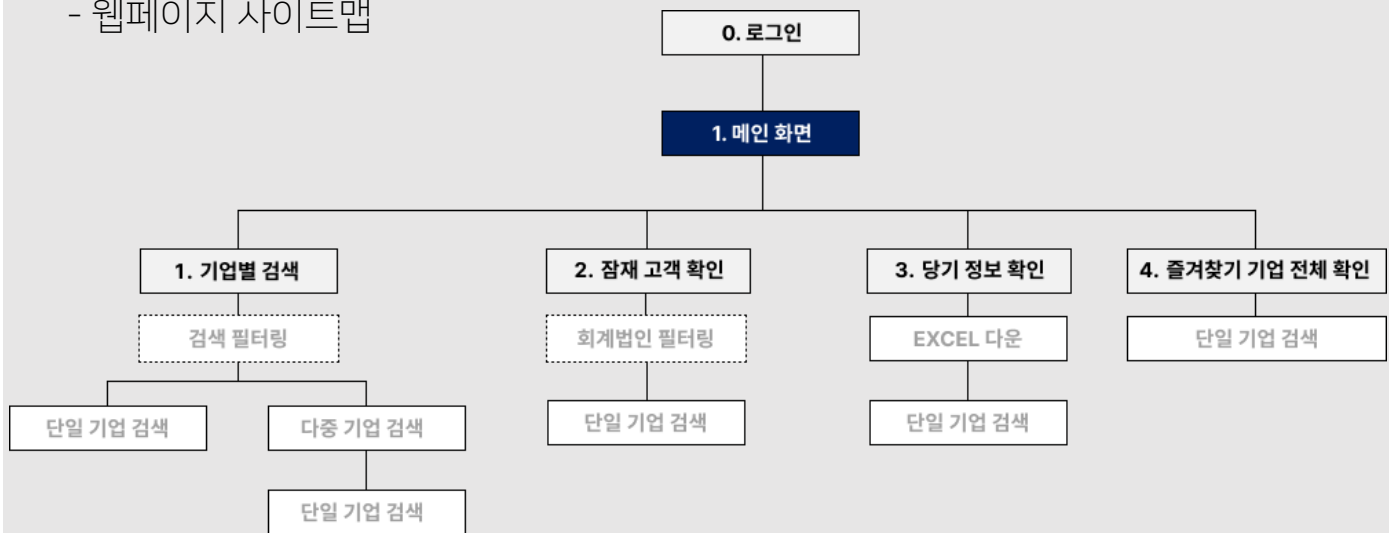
- 웹페이지 사이트맵

0. 로그인

1. 메인 화면

1. 기업별 검색

검색 필터링

단일 기업 검색

다중 기업 검색

단일 기업 검색

2. 잠재 고객 확인

회계법인 필터링

단일 기업 검색

3. 당기 정보 확인

EXCEL 다운

단일 기업 검색

4. 즐겨찾기 기업 전체 확인

단일 기업 검색